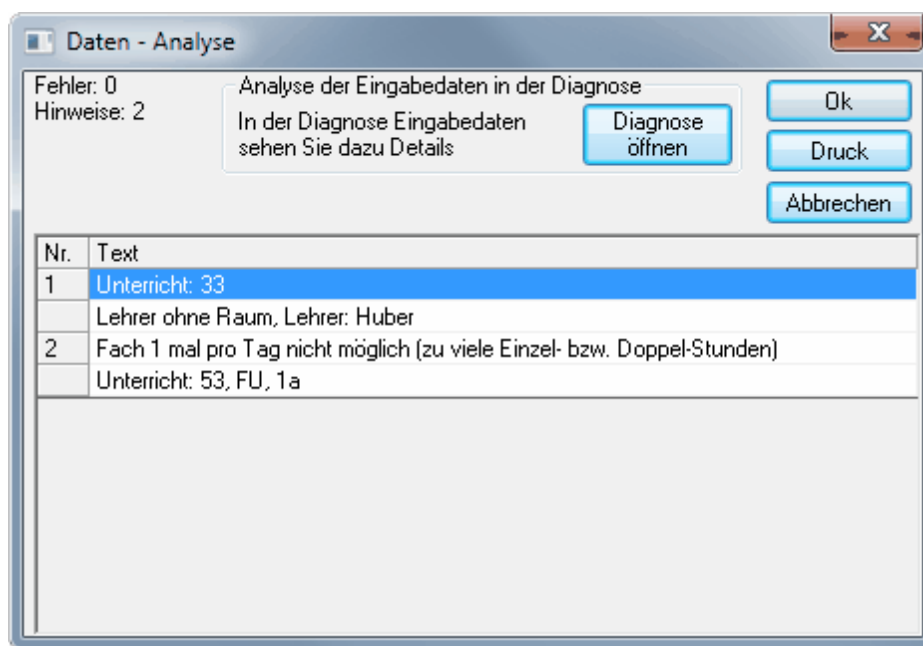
Daten - Analyse

Fehler: 0
Hinweise: 2

Analyse der Eingabedaten in der Diagnose

In der Diagnose Eingabedaten sehen Sie dazu Details

Diagnose öffnen

Ok

Druck

Abbrechen

| Nr. | Text |
|---|---|
| 1 | Unterricht: 33 |
| | Lehrer ohne Raum, Lehrer: Huber |
| 2 | Fach 1 mal pro Tag nicht möglich (zu viele Einzel- bzw. Doppel-Stunden) |
| | Unterricht: 53, FU, 1a |